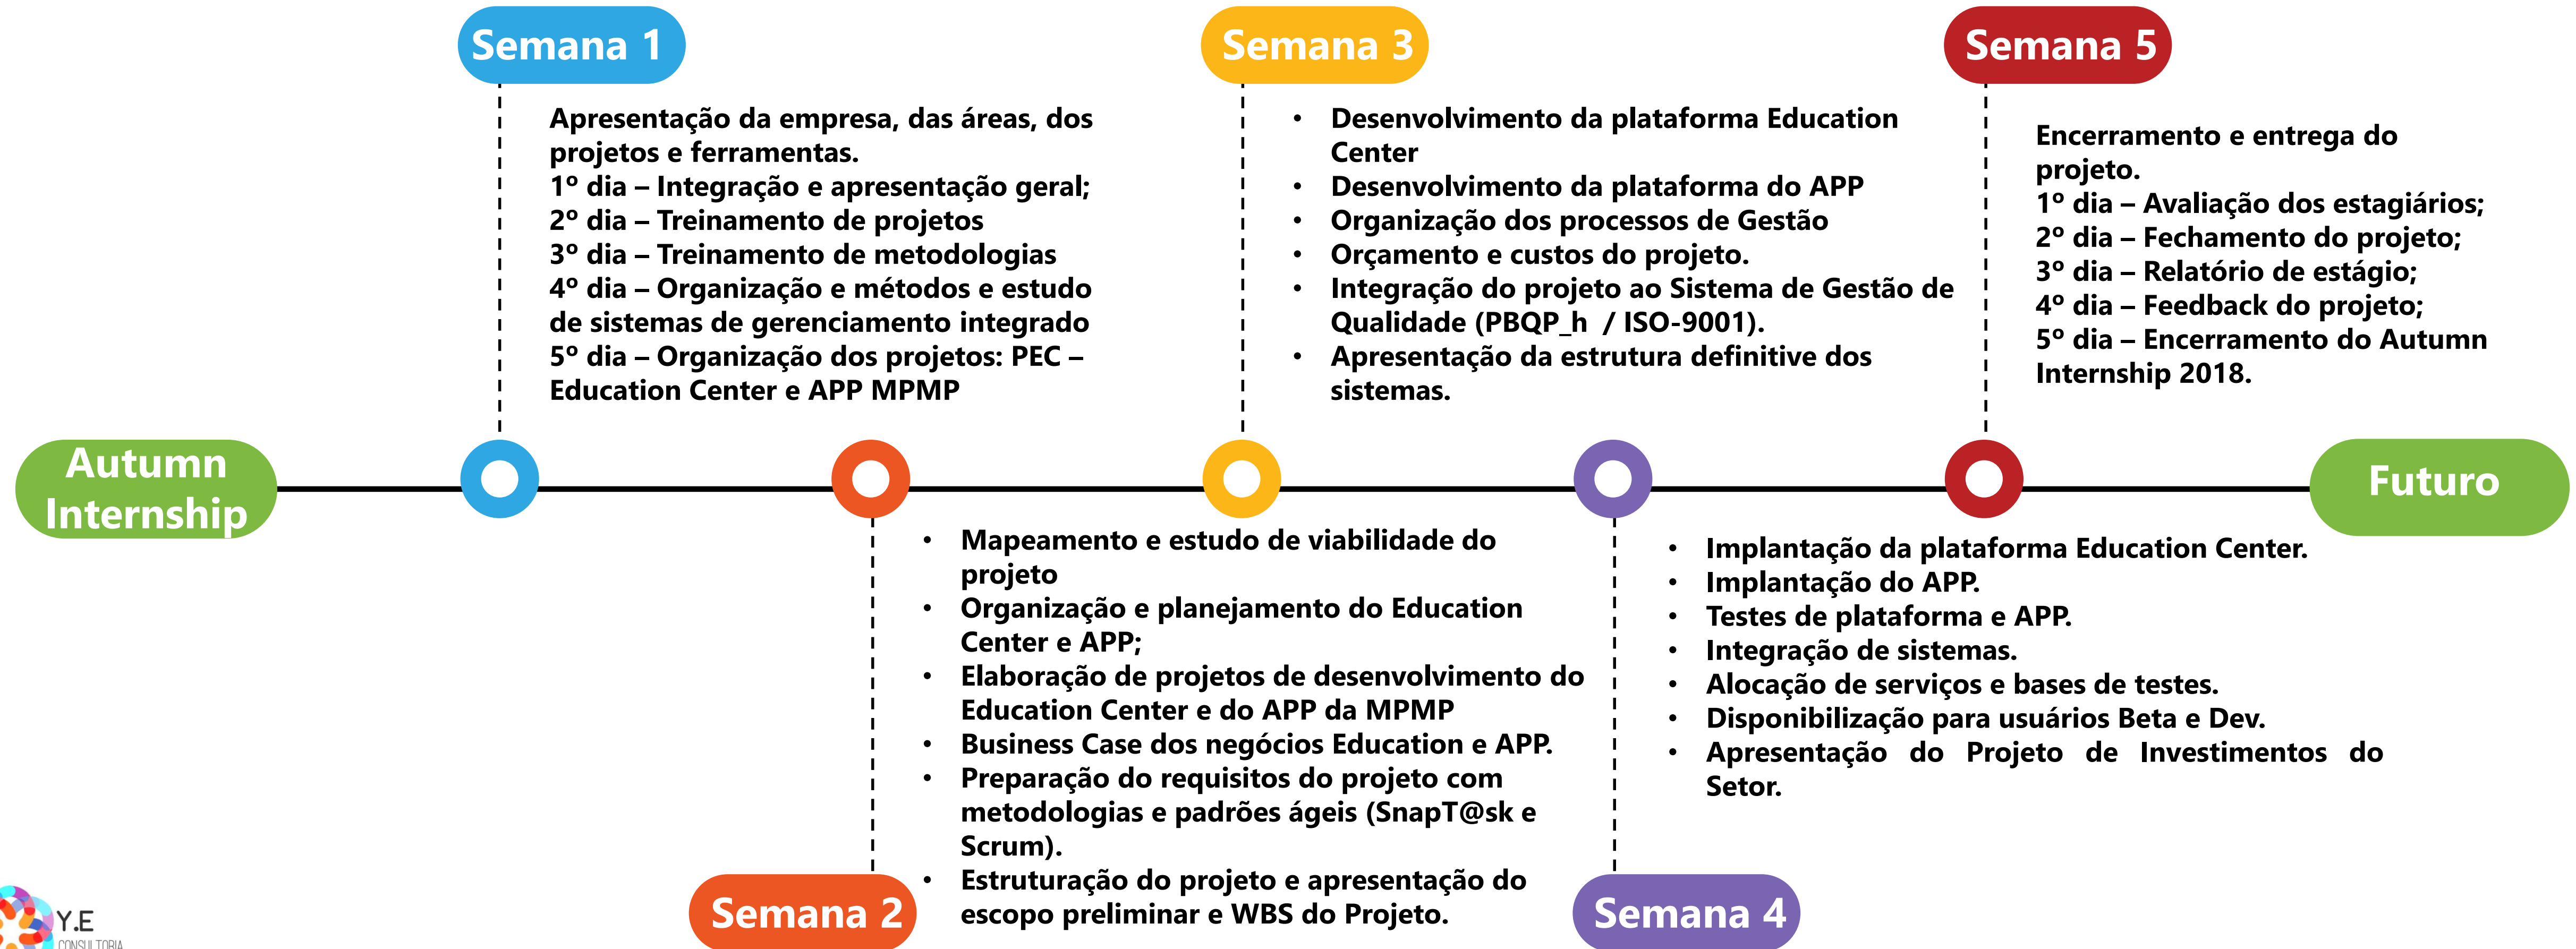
Semana 1

Apresentação da empresa, das áreas, dos projetos e ferramentas.
1º dia – Integração e apresentação geral;
2º dia – Treinamento de projetos
3º dia – Treinamento de metodologias
4º dia – Organização e métodos e estudo de sistemas de gerenciamento integrado
5º dia – Organização dos projetos: PEC – Education Center e APP MPMP

Semana 3

• Desenvolvimento da plataforma Education Center
• Desenvolvimento da plataforma do APP
• Organização dos processos de Gestão
• Orçamento e custos do projeto.
• Integração do projeto ao Sistema de Gestão de Qualidade (PBQP_h / ISO-9001).
• Apresentação da estrutura definitive dos sistemas.

Semana 5

Encerramento e entrega do projeto.
1º dia – Avaliação dos estagiários;
2º dia – Fechamento do projeto;
3º dia – Relatório de estágio;
4º dia – Feedback do projeto;
5º dia – Encerramento do Autumn Internship 2018.

Autumn Internship

Futuro

• Mapeamento e estudo de viabilidade do projeto
• Organização e planejamento do Education Center e APP;
• Elaboração de projetos de desenvolvimento do Education Center e do APP da MPMP
• Business Case dos negócios Education e APP.
• Preparação do requisitos do projeto com metodologias e padrões ágeis (SnapT@sk e Scrum).
• Estruturação do projeto e apresentação do escopo preliminar e WBS do Projeto.

Semana 2

• Implantação da plataforma Education Center.
• Implantação do APP.
• Testes de plataforma e APP.
• Integração de sistemas.
• Alocação de serviços e bases de testes.
• Disponibilização para usuários Beta e Dev.
• Apresentação do Projeto de Investimentos do Setor.

Semana 4

Y.E
CONSULTORIA